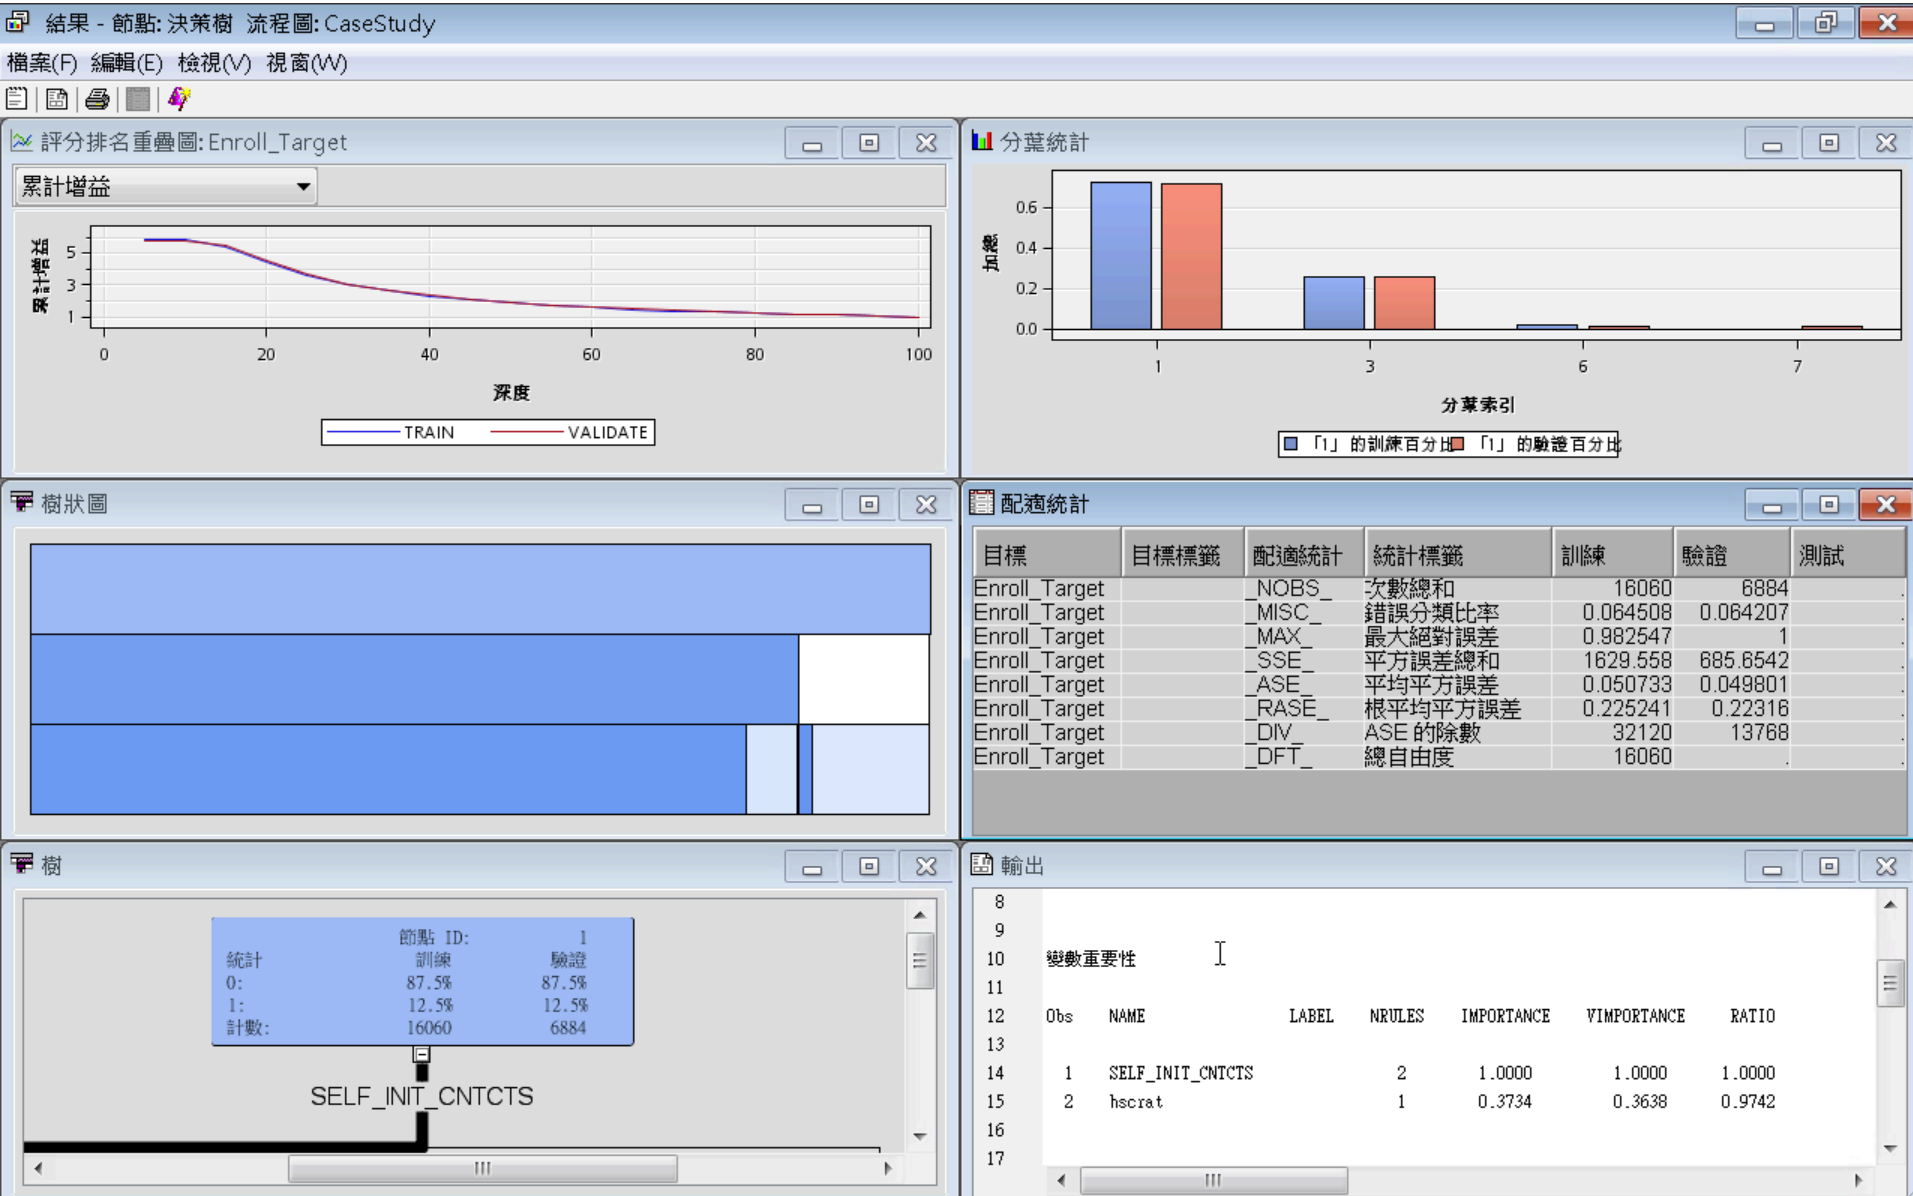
結果 - 節點: 決策樹 流程圖: CaseStudy

檔案(F) 編輯(E) 檢視(V) 視窗(W)

評分排名重疊圖: Enroll_Target

累計增益

累計增益
5
3
1
0 20 40 60 80 100
深度
TRAIN VALIDATE

分葉統計

加總
0.6
0.4
0.2
0.0
1 3 6 7
分葉索引
「1」的訓練百分比 「1」的驗證百分比

樹狀圖

配適統計

| 目標 | 目標標籤 | 配適統計 | 統計標籤 | 訓練 | 驗證 | 測試 |
|---|---|---|---|---|---|---|
| Enroll_Target | | _NOBS_ | 次數總和 | 16060 | 6884 | . |
| Enroll_Target | | _MISC_ | 錯誤分類比率 | 0.064508 | 0.064207 | . |
| Enroll_Target | | _MAX_ | 最大絕對誤差 | 0.982547 | 1 | . |
| Enroll_Target | | _SSE_ | 平方誤差總和 | 1629.558 | 685.6542 | . |
| Enroll_Target | | _ASE_ | 平均平方誤差 | 0.050733 | 0.049801 | . |
| Enroll_Target | | _RASE_ | 根平均平方誤差 | 0.225241 | 0.22316 | . |
| Enroll_Target | | _DIV_ | ASE 的除數 | 32120 | 13768 | . |
| Enroll_Target | | _DFT_ | 總自由度 | 16060 | . | . |

樹

節點 ID: 1
統計 訓練 驗證
0: 87.5% 87.5%
1: 12.5% 12.5%
計數: 16060 6884

SELF_INIT_CNTCTS

輸出

8
9
10 變數重要性
11
12 Obs NAME LABEL NRULES IMPORTANCE VIMPORTANCE RATIO
13
14 1 SELF_INIT_CNTCTS 2 1.0000 1.0000 1.0000
15 2 hscrat 1 0.3734 0.3638 0.9742
16
17